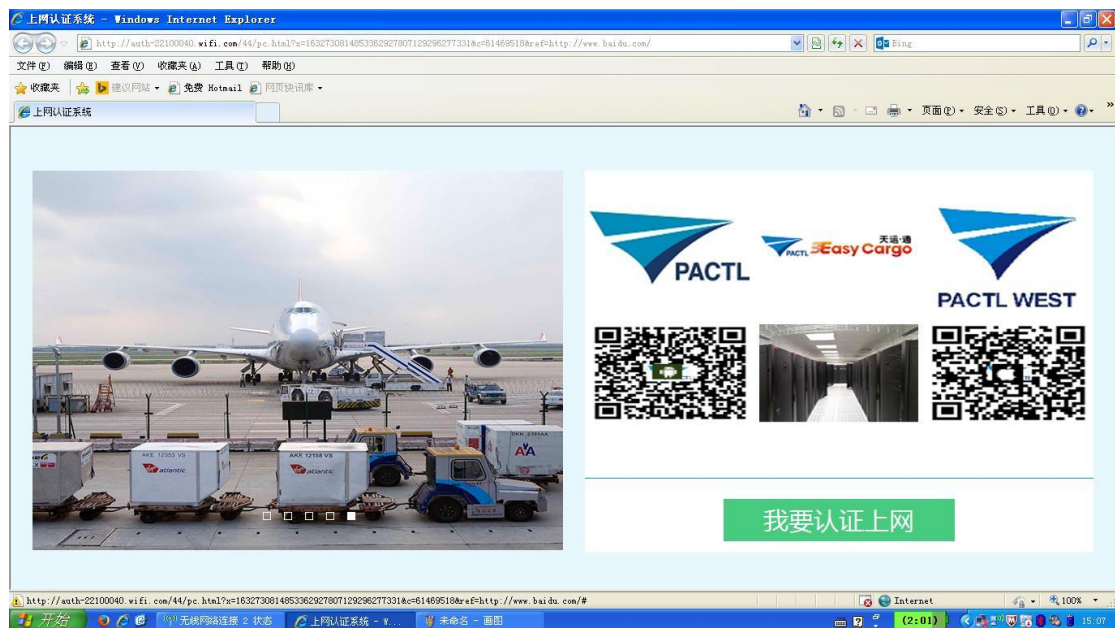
上网认证系统 - Windows Internet Explorer

http://auth-22100040.wifi.com/44/pc.html?x=16327308148533629278071292962773l&c=61469518&ref=http://www.baidu.com/

Bing

文件(F) 编辑(E) 查看(V) 收藏夹(A) 工具(T) 帮助(H)

收藏夹 建议网站 免费 Hotmail 网页快讯库

上网认证系统

页面(P) 安全(S) 工具(O)

AKE 12353 VS
atlantic
AKE 12158 VS
atlantic
AA

PACTL
PACTL Easy Cargo 天运通
PACTL WEST

我要认证上网

http://auth-22100040.wifi.com/44/pc.html?x=16327308148533629278071292962773l&c=61469518&ref=http://www.baidu.com/#

Internet
100%

开始
无线网络连接 2 状态
上网认证系统 - W...
未命名 - 画图
(2:01)
15:07